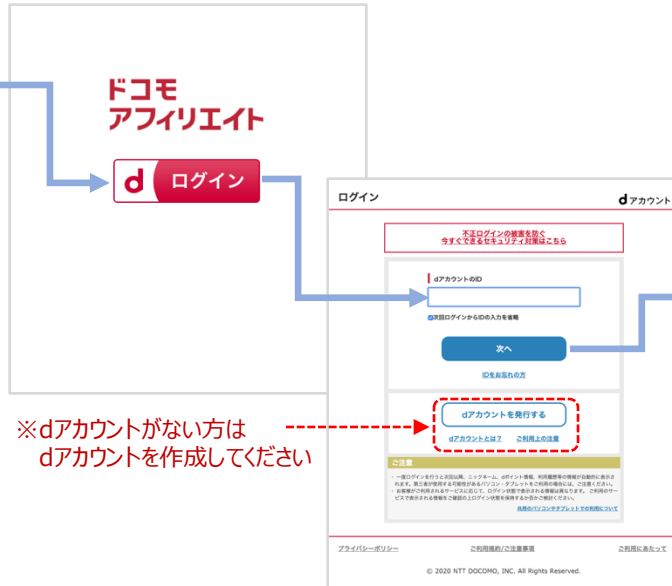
ドコモ
アフィリエイト

d ログイン

ログイン

dアカウント

不正ログインの被害を防ぐ
今すぐできるセキュリティ対策はこちら

dアカウントのID

次回ログインからIDの入力を省略

次へ

IDをお忘れの方

dアカウントを発行する

dアカウントとは?　ご利用上の注意

ご注意

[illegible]

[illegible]

※dアカウントがない方は
dアカウントを作成してください

プライバシーポリシー　ご利用規約/ご注意事項　ご利用にあたって

© 2020 NTT DOCOMO, INC. All Rights Reserved.